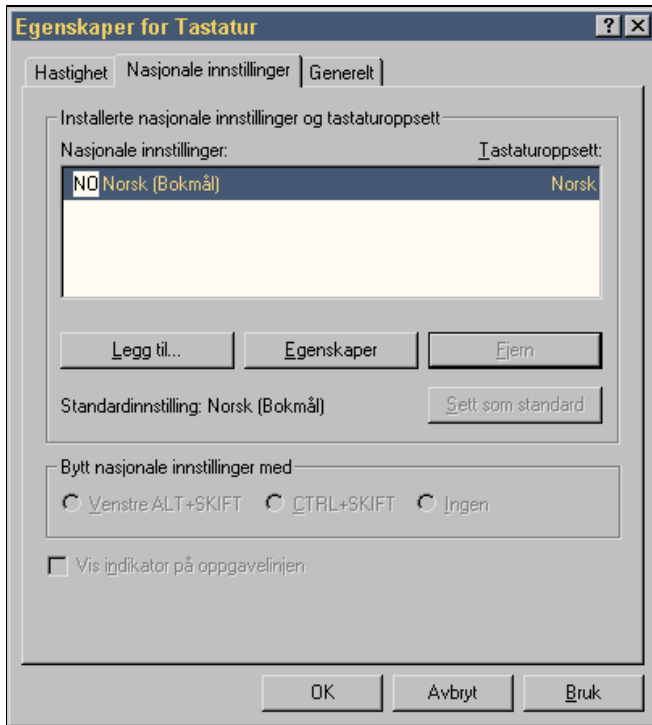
Egenskaper for Tastatur

? X

Hastighet | Nasjonale innstillinger | Generelt

Installerte nasjonale innstillinger og tastaturoppsett

Nasjonale innstillinger:

Tastaturoppsett:

NO Norsk (Bokmål)

Norsk

Legg til...

Egenskaper

Fjern

Standardinnstilling: Norsk (Bokmål)

Sett som standard

Bytt nasjonale innstillinger med

Venstre ALT+SKIFT

CTRL+SKIFT

Ingen

Vis indikator på oppgavelinjen

OK

Avbryt

Bruk